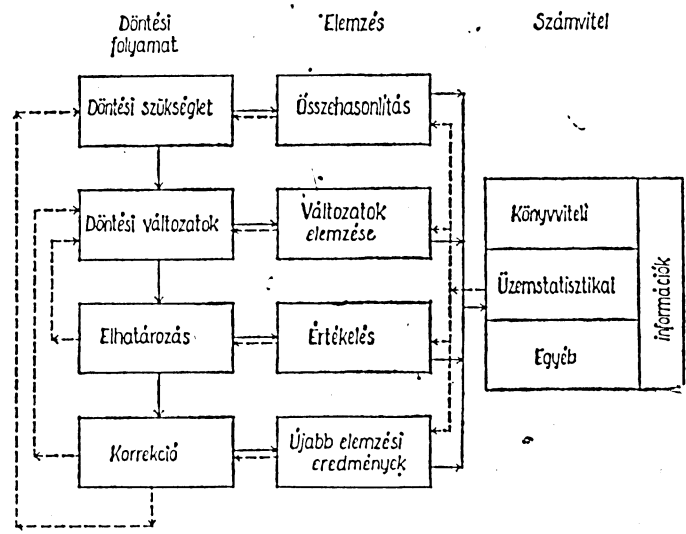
Döntési folyamat

Elemzés

Számvitel

Döntési szükséglet

Összehasonlítás

Döntési változatok

Változatok elemzése

Elhatározás

Értékelés

Korrekció

Újabb elemzési eredmények

Könyvviteli

Üzemstatisztikai

Egyéb

információk